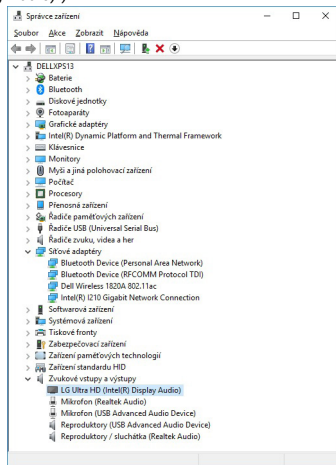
Správce zařízení

Soubor Akce Zobrazit Nápověda

DELLXPS13
Baterie
Bluetooth
Diskové jednotky
Fotoaparáty
Grafické adaptéry
Intel(R) Dynamic Platform and Thermal Framework
Klávesnice
Monitory
Myši a jiná polohovací zařízení
Počítač
Procesory
Přenosná zařízení
Řadiče paměťových zařízení
Řadiče USB (Universal Serial Bus)
Řadiče zvuku, videa a her
Síťové adaptéry
Bluetooth Device (Personal Area Network)
Bluetooth Device (RFCOMM Protocol TDI)
Dell Wireless 1820A 802.11ac
Intel(R) I210 Gigabit Network Connection
Softwarová zařízení
Systémová zařízení
Tiskové fronty
Zabezpečovací zařízení
Zařízení paměťových technologií
Zařízení standardu HID
Zvukové vstupy a výstupy
LG Ultra HD (Intel(R) Display Audio)
Mikrofon (Realtek Audio)
Mikrofon (USB Advanced Audio Device)
Reproduktory (USB Advanced Audio Device)
Reproduktory / sluchátka (Realtek Audio)